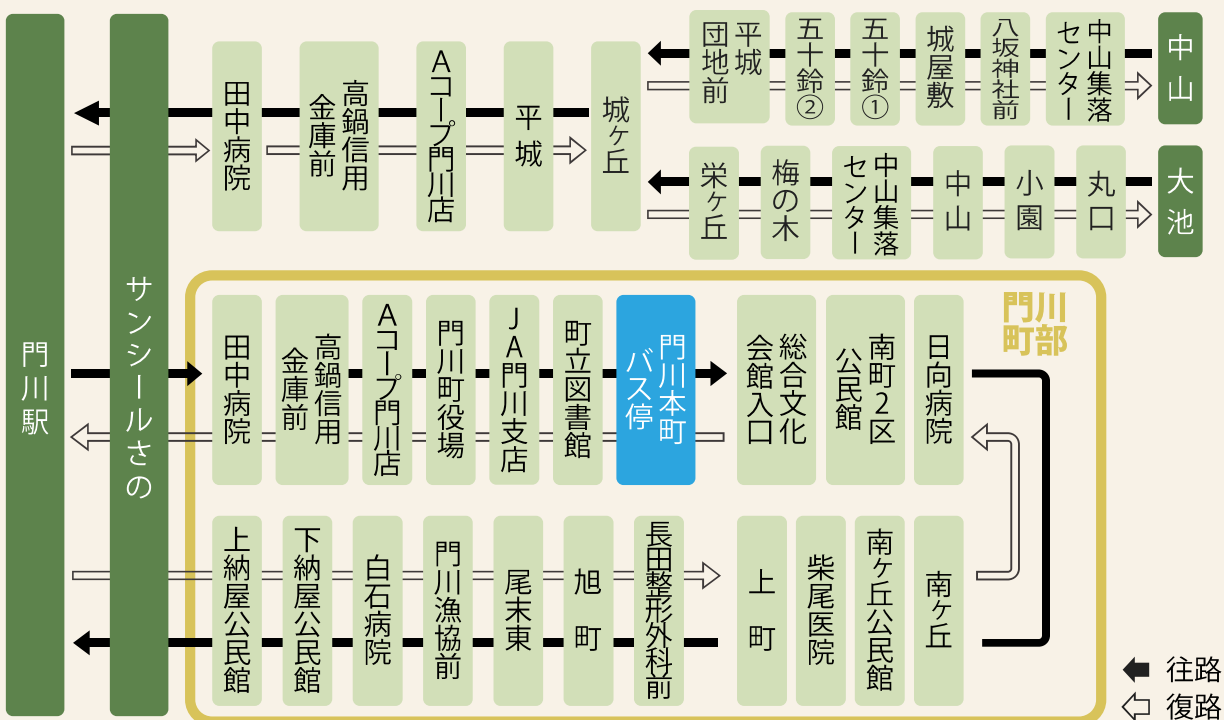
門川駅

サンシールさの

田中病院
高鍋信用金庫前
Aコープ門川店
平城
城ヶ丘
平城団地前
五十鈴②
五十鈴①
城屋敷
八坂神社前
中山集落センター
中山

栄ヶ丘
梅の木
中山集落センター
中山
小園
丸口
大池

門川町部

田中病院
高鍋信用金庫前
Aコープ門川店
門川町役場
JA門川支店
町立図書館
門川本町バス停
総合文化会館入口
南町2区公民館
日向病院

上納屋公民館
下納屋公民館
白石病院
門川漁協前
尾末東
旭町
長田整形外科前
上町
柴尾医院
南ヶ丘公民館
南ヶ丘

往路
復路